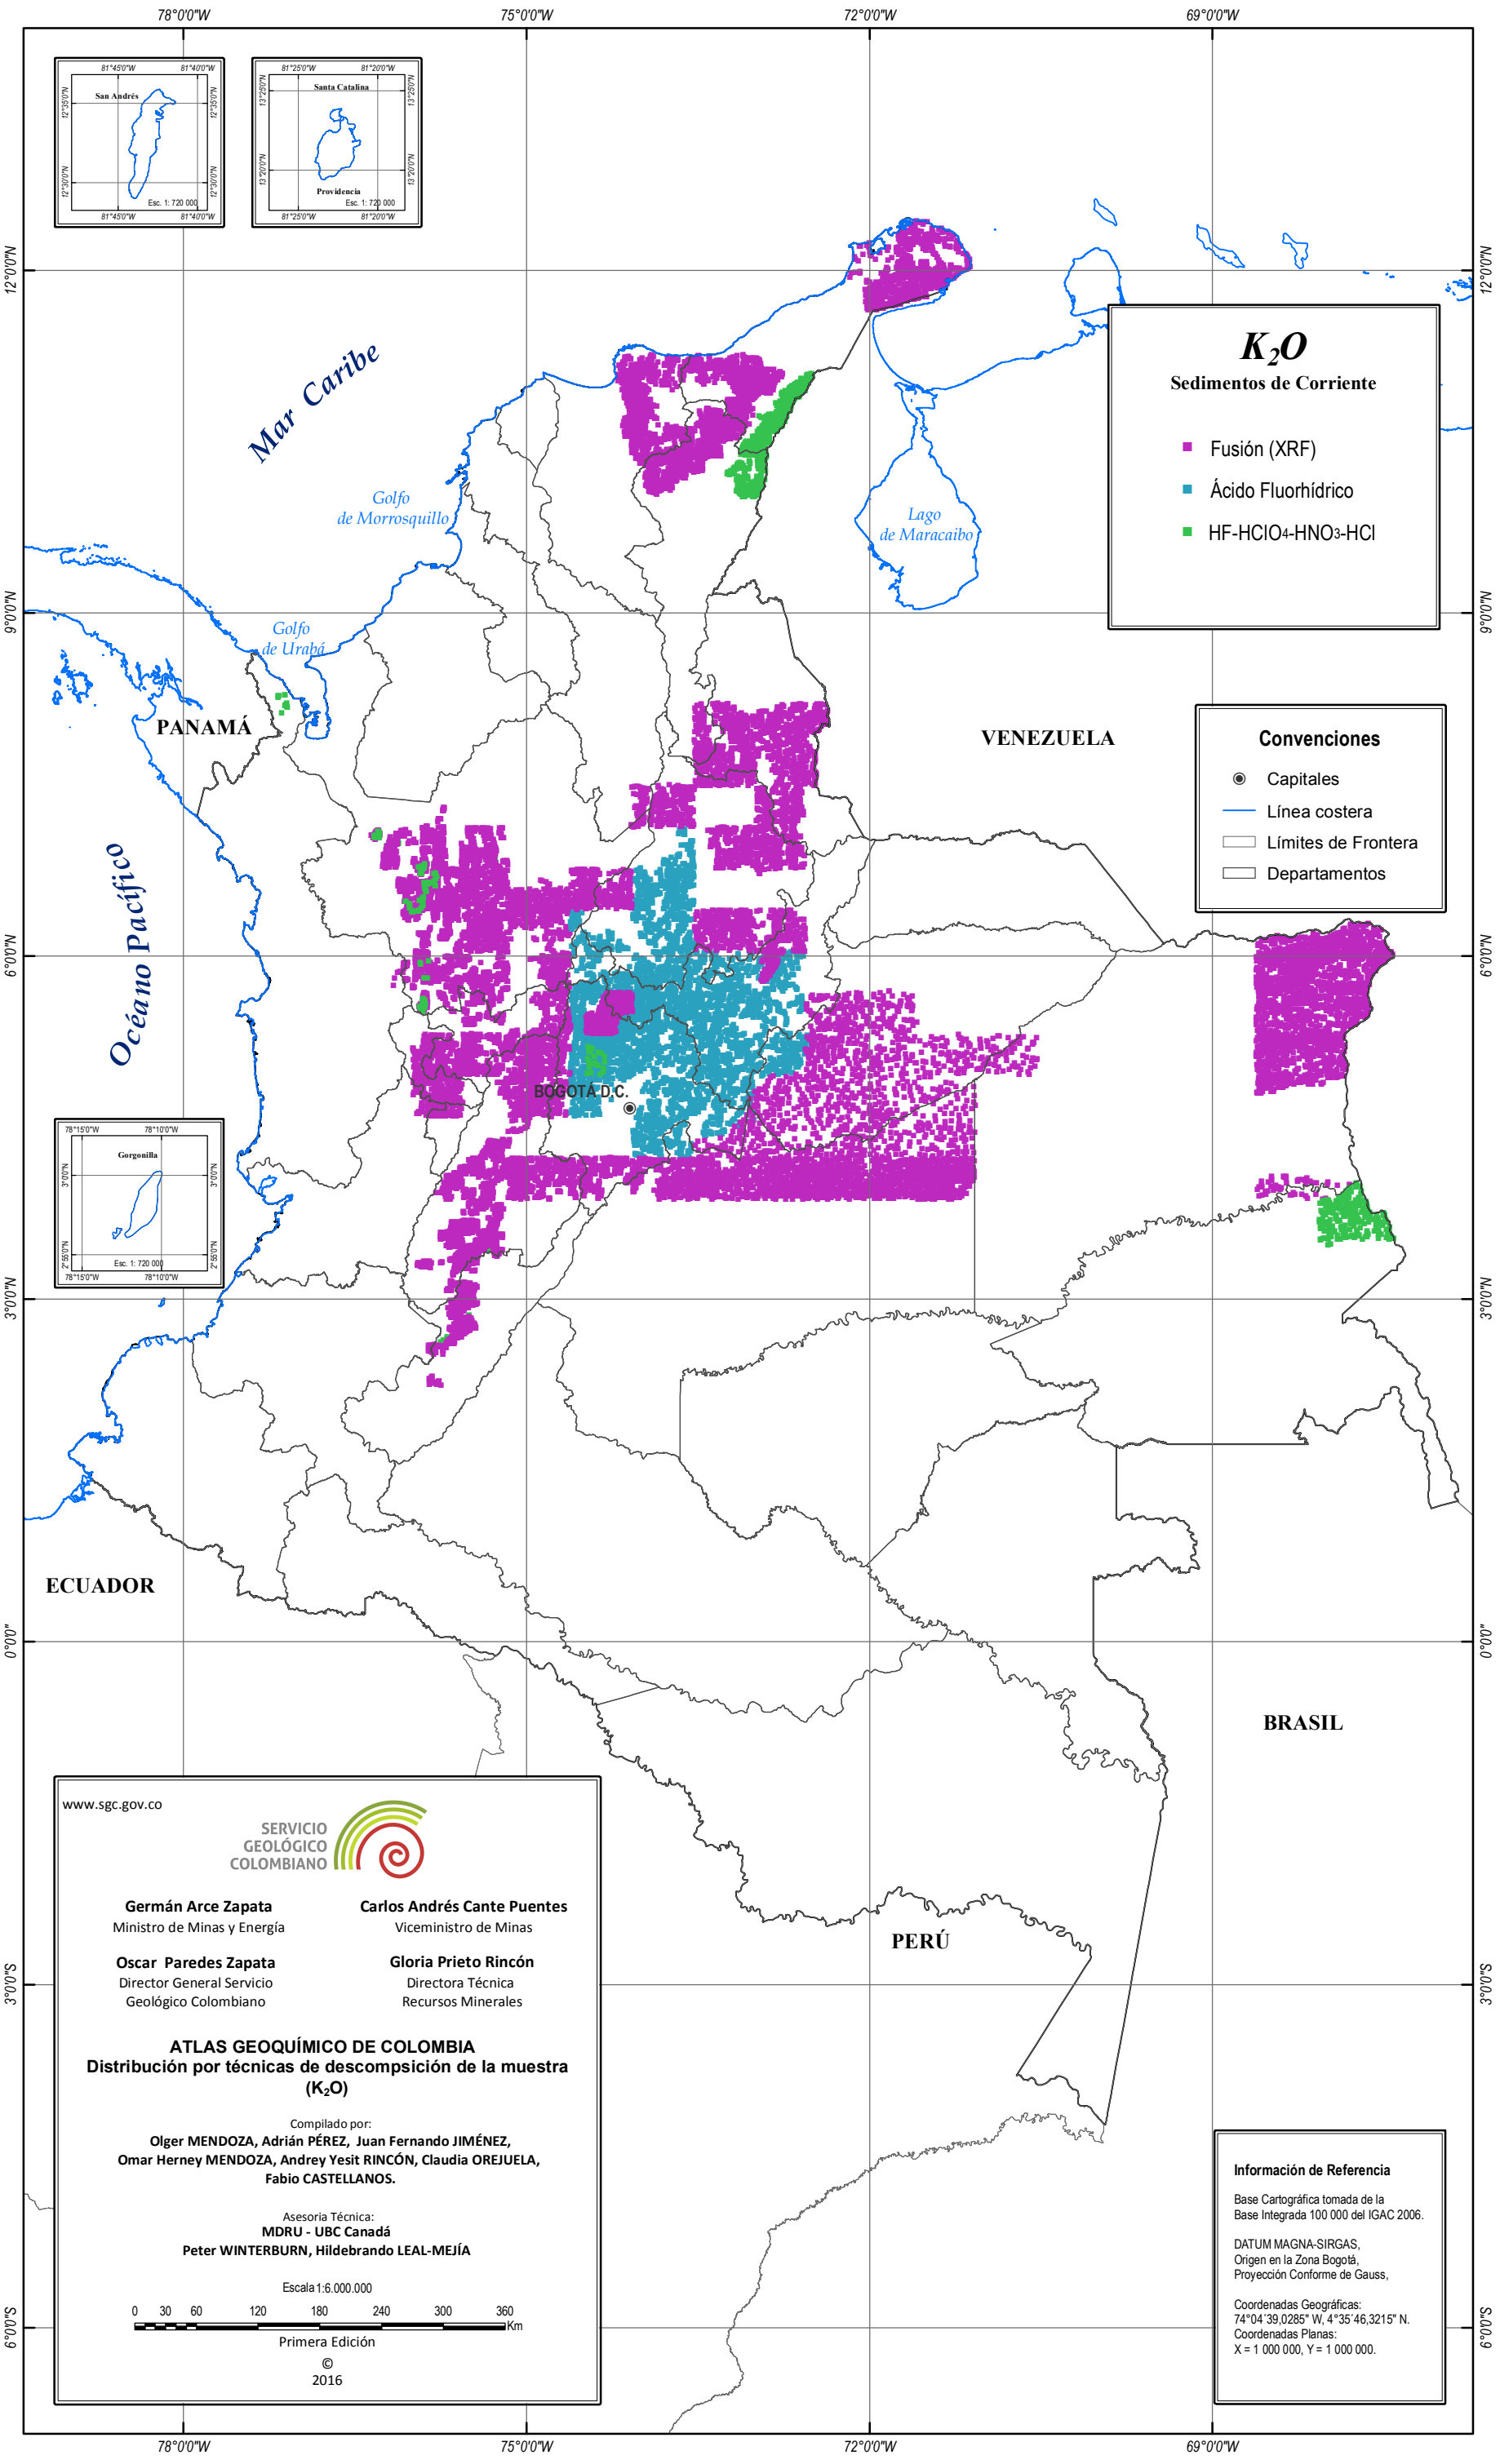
78°0'0"W
75°0'0"W
72°0'0"W
69°0'0"W

81°45'0"W 81°40'0"W
San Andrés
12°35'0"N 12°35'0"N
12°30'0"N 12°30'0"N
Esc. 1: 720 000
81°45'0"W 81°40'0"W

81°25'0"W 81°20'0"W
Santa Catalina
13°25'0"N 13°25'0"N
13°20'0"N 13°20'0"N
Providencia
Esc. 1: 720 000
81°25'0"W 81°20'0"W

12°0'0"N
9°0'0"N
6°0'0"N
3°0'0"N
0°0'0"
3°0'0"S
6°0'0"S

Mar Caribe

Golfo de Morrosquillo

Golfo de Urabá

Lago de Maracaibo

PANAMÁ

VENEZUELA

Océano Pacífico

BOGOTÁ D.C.

ECUADOR

BRASIL

PERÚ

$K_2O$
Sedimentos de Corriente
Fusión (XRF)
Ácido Fluorhídrico
HF-HClO4-HNO3-HCl

Convenciones
Capitales
Línea costera
Límites de Frontera
Departamentos

78°15'0"W 78°10'0"W
Gorgonilla
3°0'0"N 3°0'0"N
2°55'0"N 2°55'0"N
Esc. 1: 720 000
78°15'0"W 78°10'0"W

www.sgc.gov.co
SERVICIO GEOLÓGICO COLOMBIANO

Germán Arce Zapata
Ministro de Minas y Energía

Carlos Andrés Cante Puentes
Viceministro de Minas

Oscar Paredes Zapata
Director General Servicio Geológico Colombiano

Gloria Prieto Rincón
Directora Técnica Recursos Minerales

ATLAS GEOQUÍMICO DE COLOMBIA
Distribución por técnicas de descompsición de la muestra
($K_2O$)

Compilado por:
Olger MENDOZA, Adrián PÉREZ, Juan Fernando JIMÉNEZ, Omar Herney MENDOZA, Andrey Yesit RINCÓN, Claudia OREJUELA, Fabio CASTELLANOS.

Asesoria Técnica:
MDRU - UBC Canadá
Peter WINTERBURN, Hildebrando LEAL-MEJÍA

Escala 1:6.000.000
0 30 60 120 180 240 300 360 Km
Primera Edición
©
2016

Información de Referencia
Base Cartográfica tomada de la Base Integrada 100 000 del IGAC 2006.

DATUM MAGNA-SIRGAS, Origen en la Zona Bogotá, Proyección Conforme de Gauss,

Coordenadas Geográficas:
74°04´39,0285" W, 4°35´46,3215" N.
Coordenadas Planas:
X = 1 000 000, Y = 1 000 000.

78°0'0"W
75°0'0"W
72°0'0"W
69°0'0"W